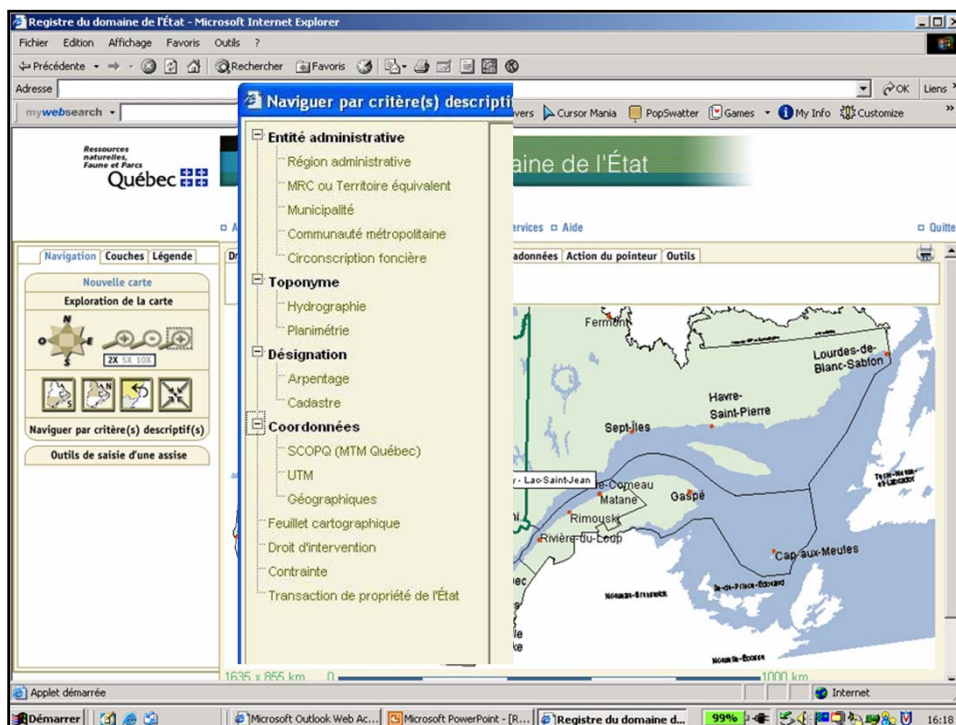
Registre du domaine de l'État - Microsoft Internet Explorer

Fichier Edition Affichage Favoris Outils ?

Précédente Rechercher Favoris

Adresse

OK Liens

mywebsearch

vers Cursor Mania PopSwatter Games My Info Customize

Naviguer par critère(s) descripti

Entité administrative
Région administrative
MRC ou Territoire équivalent
Municipalité
Communauté métropolitaine
Circonscription foncière

Toponyme
Hydrographie
Planimétrie

Désignation
Arpentage
Cadastre

Coordonnées
SCOPQ (MTM Québec)
UTM
Géographiques

Feuillet cartographique
Droit d'intervention
Contrainte
Transaction de propriété de l'État

Ressources naturelles, Faune et Parcs
Québec

aine de l'État

rvices Aide

Quitte

Navigation Couches Légende

Nouvelle carte
Exploration de la carte
N O E S
2X 5X 10X
Naviguer par critère(s) descriptif(s)
Outils de saisie d'une assise

adonnées Action du pointeur Outils

Fermont
Lourdes-de-Blanc-Sablon
Havre-Saint-Pierre
Sept-Îles
- Lac-Saint-Jean
e-Comeau
Matane
Gaspé
Rimouski
Rivière-du-Loup
Cap-aux-Meules

1635 x 855 km 0 1000 km

Applet démarrée

Internet

Démarrer Microsoft Outlook Web Ac... Microsoft PowerPoint - [R... Registre du domaine d... 99% 16:18